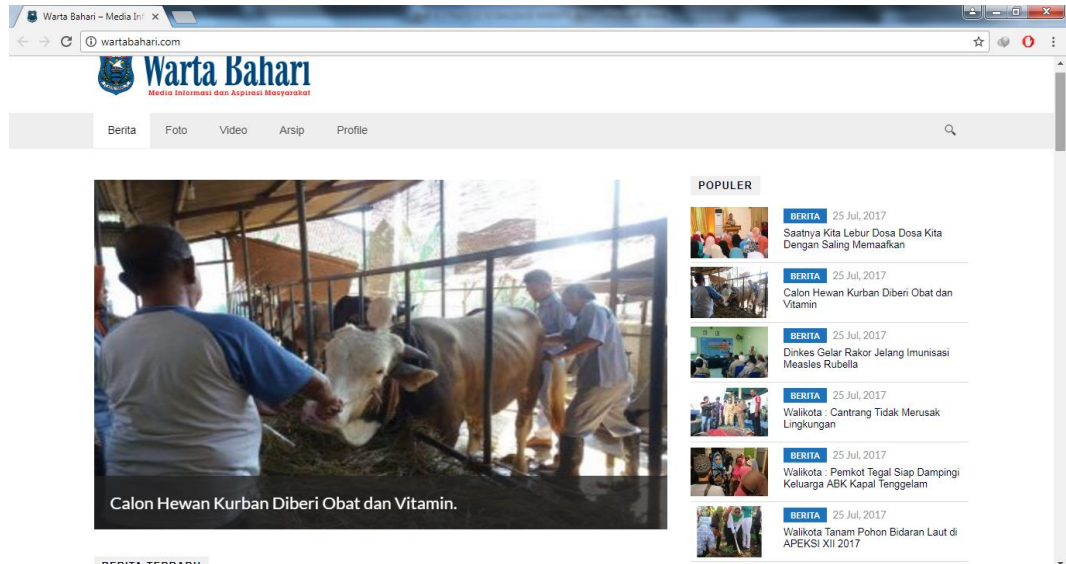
Warta Bahari – Media Inf ×

wartabahari.com

Warta Bahari
Media Informasi dan Aspirasi Masyarakat

Berita Foto Video Arsip Profile

Calon Hewan Kurban Diberi Obat dan Vitamin.

POPULER

BERITA 25 Jul, 2017
Saatnya Kita Lebur Dosa Dosa Kita Dengan Saling Memaafkan

BERITA 25 Jul, 2017
Calon Hewan Kurban Diberi Obat dan Vitamin

BERITA 25 Jul, 2017
Dinkes Gelar Rakor Jelang Imunisasi Measles Rubella

BERITA 25 Jul, 2017
Walikota : Cantrang Tidak Merusak Lingkungan

BERITA 25 Jul, 2017
Walikota : Pemkot Tegal Siap Dampingi Keluarga ABK Kapal Tenggelam

BERITA 25 Jul, 2017
Walikota Tanam Pohon Bidaran Laut di APEKSI XII 2017

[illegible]